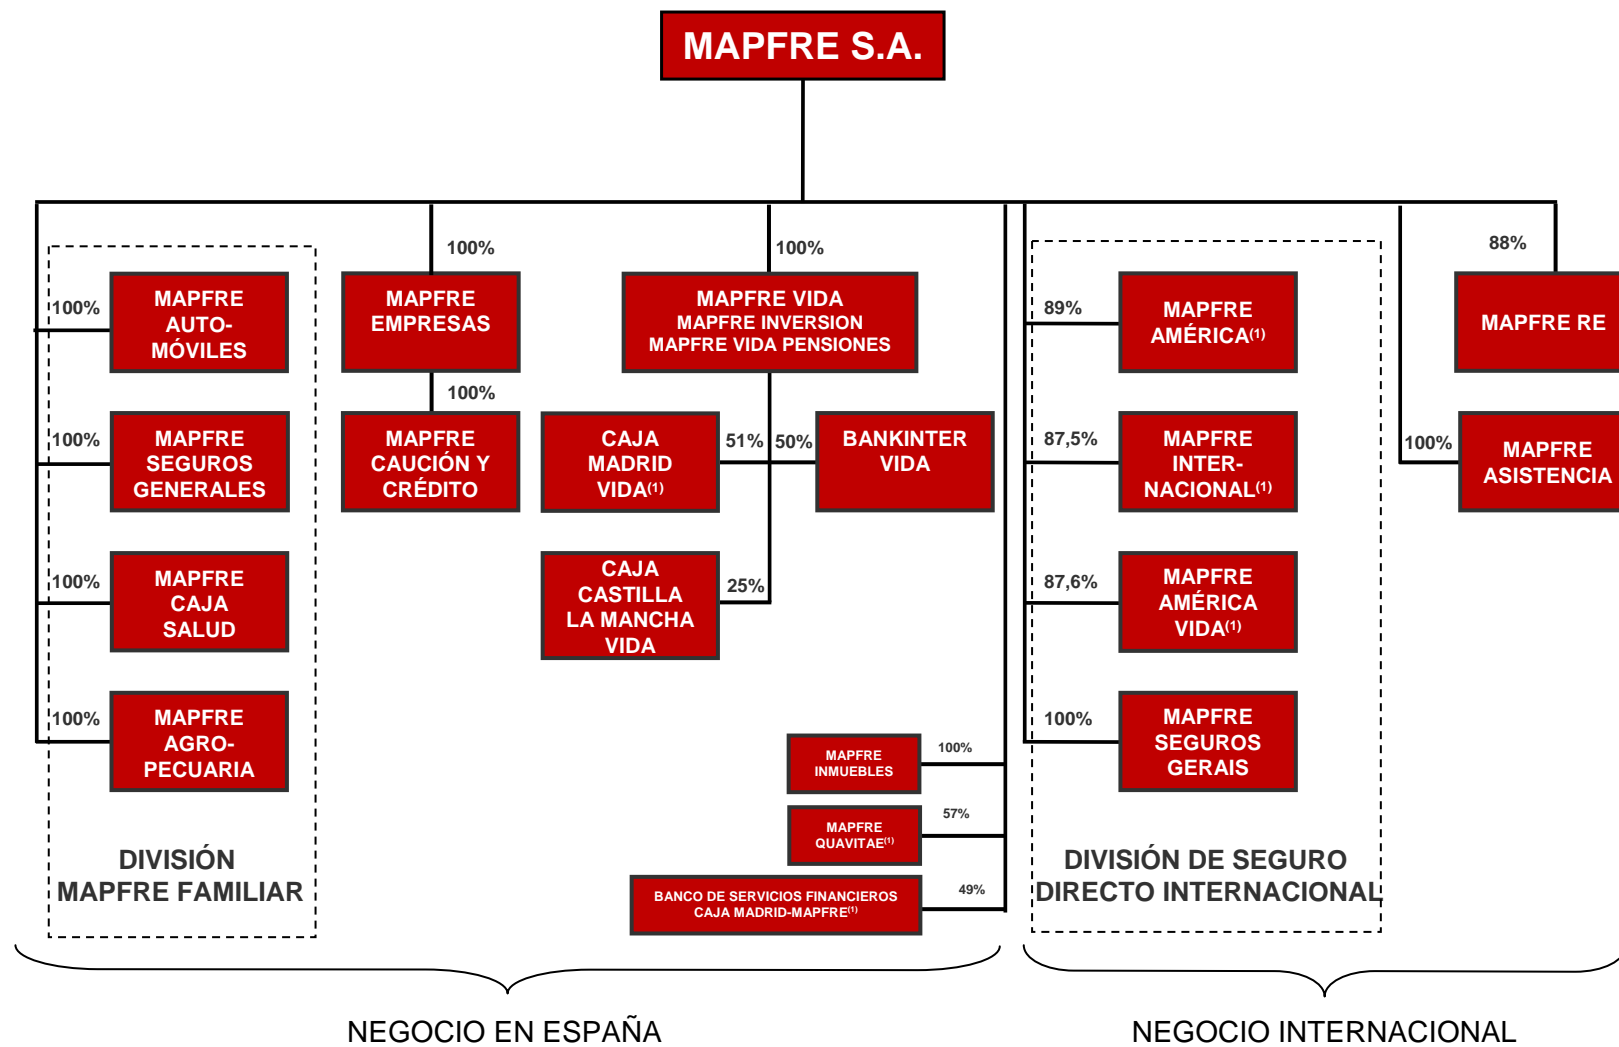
MAPFRE S.A.

100%

MAPFRE AUTOMÓVILES

100%

MAPFRE SEGUROS GENERALES

100%

MAPFRE CAJA SALUD

100%

MAPFRE AGROPECUARIA

DIVISIÓN MAPFRE FAMILIAR

100%

MAPFRE EMPRESAS

100%

MAPFRE CAUCIÓN Y CRÉDITO

100%

MAPFRE VIDA
MAPFRE INVERSION
MAPFRE VIDA PENSIONES

CAJA MADRID VIDA$^{(1)}$

51%

50%

BANKINTER VIDA

CAJA CASTILLA LA MANCHA VIDA

25%

MAPFRE INMUEBLES

100%

MAPFRE QUAVITAE$^{(1)}$

57%

BANCO DE SERVICIOS FINANCIEROS CAJA MADRID-MAPFRE$^{(1)}$

49%

89%

MAPFRE AMÉRICA$^{(1)}$

87,5%

MAPFRE INTERNACIONAL$^{(1)}$

87,6%

MAPFRE AMÉRICA VIDA$^{(1)}$

100%

MAPFRE SEGUROS GERAIS

DIVISIÓN DE SEGURO DIRECTO INTERNACIONAL

88%

MAPFRE RE

100%

MAPFRE ASISTENCIA

NEGOCIO EN ESPAÑA

NEGOCIO INTERNACIONAL